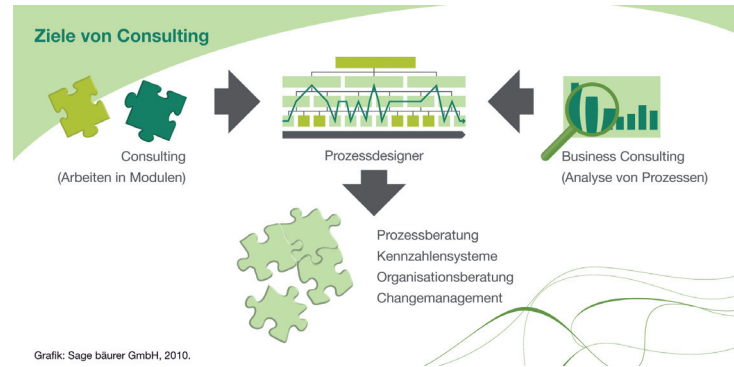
Ziele von Consulting

Consulting
(Arbeiten in Modulen)

Prozessdesigner

Business Consulting
(Analyse von Prozessen)

Prozessberatung
Kennzahlensysteme
Organisationsberatung
Changemanagement

Grafik: Sage bäurer GmbH, 2010.